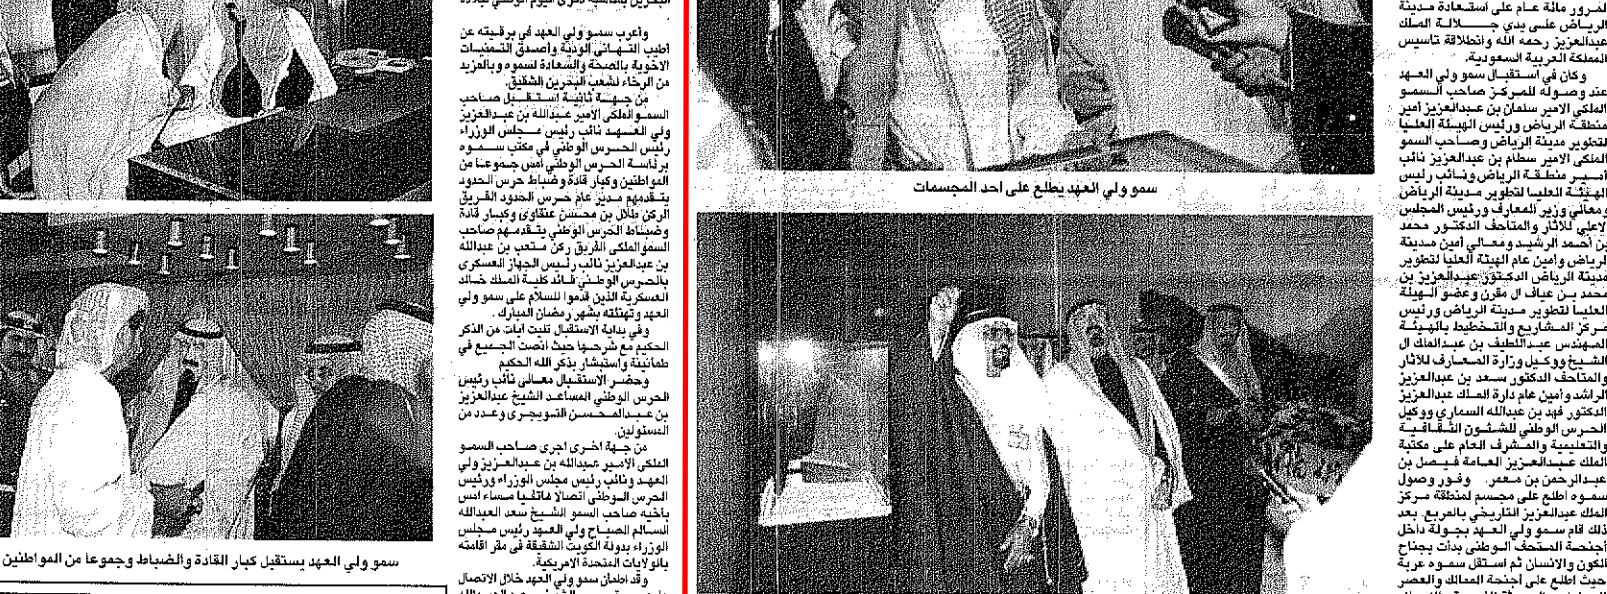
البحرين بمناسبة ذكرى اليوم الوطني لبلاده

وأعرب سمو ولي العهد في برقيته عن أطيب التهاني الودية وأصدق التمنيات الأخوية بالصحة والسعادة لسموه وبالمزيد من الرخاء لشعب البحرين الشقيق.

من جهة ثانية استقبل صاحب السمو الملكي الأمير عبدالله بن عبدالعزيز ولي العهد نائب رئيس مجلس الوزراء رئيس الحرس الوطني في مكتب سموه برئاسة الحرس الوطني أمس جموعا من المواطنين وكبار قادة وضباط حرس الحدود يتقدمهم مدير عام حرس الحدود الفريق الركن طلال بن محسن عنقاوي وكبار قادة وضباط الحرس الوطني يتقدمهم صاحب السمو الملكي الفريق ركن متعب بن عبدالله بن عبدالعزيز نائب رئيس الجهاز العسكري بالحرس الوطني قائد كلية الملك خالد العسكرية الذين قدموا للسلام على سمو ولي العهد وتهنئته بشهر رمضان المبارك.

وفي بداية الاستقبال تليت آيات من الذكر الحكيم مع شرحها حيث أنصت الجميع في طمأنينة واستبشار بذكر الله الحكيم.

وحضر الاستقبال معالي نائب رئيس الحرس الوطني المساعد الشيخ عبدالعزيز بن عبدالمحسن التويجري وعدد من المسئولين.

من جهة أخرى أجرى صاحب السمو الملكي الأمير عبدالله بن عبدالعزيز ولي العهد ونائب رئيس مجلس الوزراء ورئيس الحرس الوطني اتصالا هاتفيا مساء أمس بأخيه صاحب السمو الشيخ سعد العبدالله السالم الصباح ولي العهد رئيس مجلس الوزراء بدولة الكويت الشقيقة في مقر إقامته بالولايات المتحدة الأمريكية.

وقد اطمأن سمو ولي العهد خلال الاتصال

سمو ولي العهد يستقبل كبار القادة والضباط وجموعا من المواطنين

سمو ولي العهد يطلع على احد المجسمات

لمرور مائة عام على استعادة مدينة الرياض على يدي جلالة الملك عبدالعزيز رحمه الله وانطلاقة تأسيس المملكة العربية السعودية.

وكان في استقبال سمو ولي العهد عند وصوله للمركز صاحب السمو الملكي الأمير سلمان بن عبدالعزيز أمير منطقة الرياض ورئيس الهيئة العليا لتطوير مدينة الرياض وصاحب السمو الملكي الأمير سطام بن عبدالعزيز نائب أمير منطقة الرياض ونائب رئيس الهيئة العليا لتطوير مدينة الرياض ومعالي وزير المعارف ورئيس المجلس الأعلى للآثار والمتاحف الدكتور محمد بن أحمد الرشيد ومعالي أمين مدينة الرياض وأمين عام الهيئة العليا لتطوير مدينة الرياض الدكتور عبدالعزيز بن محمد بن عياف آل مقرن وعضو الهيئة العليا لتطوير مدينة الرياض ورئيس مركز المشاريع والتخطيط بالهيئة المهندس عبداللطيف بن عبدالملك آل الشيخ ووكيل وزارة المعارف للآثار والمتاحف الدكتور سعد بن عبدالعزيز الراشد وأمين عام دارة الملك عبدالعزيز الدكتور فهد بن عبدالله السماري ووكيل الحرس الوطني للشئون الثقافية والتعليمية والمشرف العام على مكتبة الملك عبدالعزيز العامة فيصل بن عبدالرحمن بن معمر. وفور وصول سموه اطلع على مجسم لمنطقة مركز الملك عبدالعزيز التاريخي بالمربع. بعد ذلك قام سمو ولي العهد بجولة داخل أجنحة المتحف الوطني بدأت بجناح الكون والإنسان ثم استقل سموه عربة حيث اطلع على أجنحة الممالك والعصر